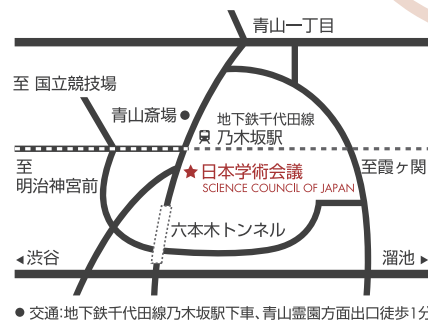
青山一丁目

至 国立競技場

青山斎場●

地下鉄千代田線
乃木坂駅

至
明治神宮前

★日本学術会議
SCIENCE COUNCIL OF JAPAN

至霞ヶ関

六本木トンネル

◂渋谷

溜池 ▸

● 交通:地下鉄千代田線乃木坂駅下車、青山霊園方面出口徒歩1分